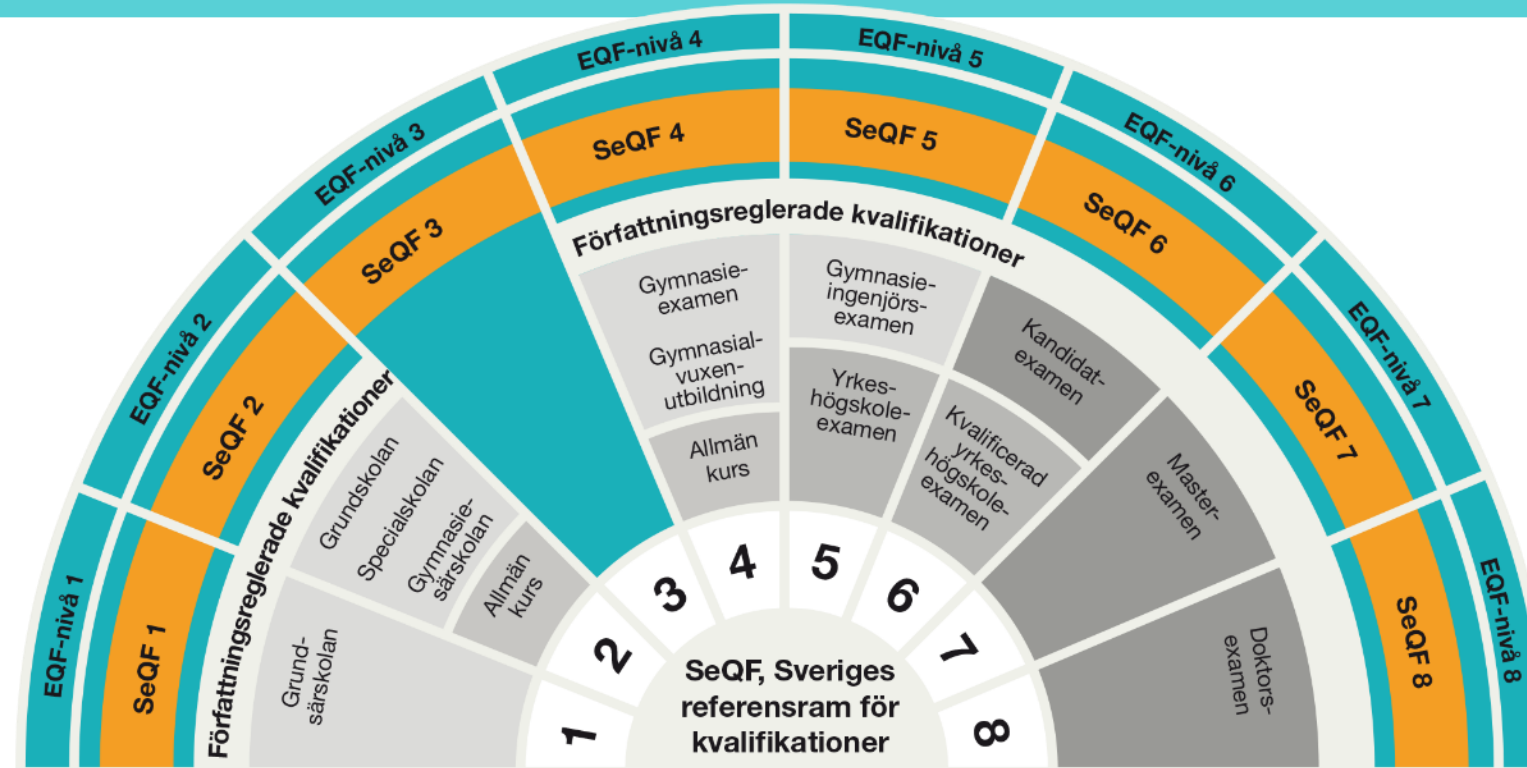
EQF-nivå 1
SeQF 1
EQF-nivå 2
SeQF 2
EQF-nivå 3
SeQF 3
EQF-nivå 4
SeQF 4
EQF-nivå 5
SeQF 5
EQF-nivå 6
SeQF 6
EQF-nivå 7
SeQF 7
EQF-nivå 8
SeQF 8

Författningsreglerade kvalifikationer
Grundsärskolan
Grundskolan
Specialskolan
Gymnasiesärskolan
Allmän kurs

Författningsreglerade kvalifikationer
Gymnasieexamen
Gymnasialvuxenutbildning
Allmän kurs
Gymnasieingenjörsexamen
Yrkeshögskoleexamen
Kandidatexamen
Kvalificerad yrkeshögskoleexamen
Masterexamen
Doktorsexamen

1
2
3
4
5
6
7
8

SeQF, Sveriges referensram för kvalifikationer